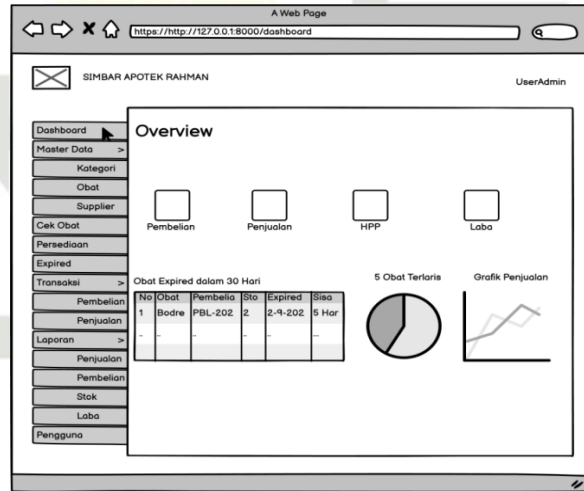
A Web Page

https://http://127.0.0.1:8000/dashboard

SIMBAR APOTEK RAHMAN

UserAdmin

Dashboard
Master Data >
Kategori
Obat
Supplier
Cek Obat
Persediaan
Expired
Transaksi >
Pembelian
Penjualan
Laporan >
Penjualan
Pembelian
Stok
Laba
Pengguna

Overview

Pembelian
Penjualan
HPP
Laba

Obat Expired dalam 30 Hari

| No | Obat | Pembelia | Sto | Expired | Sisa |
|---|---|---|---|---|---|
| 1 | Bodre | PBL-202 | 2 | 2-9-202 | 5 Har |
| -- | -- | -- | -- | -- | -- |

5 Obat Terlaris

Grafik Penjualan